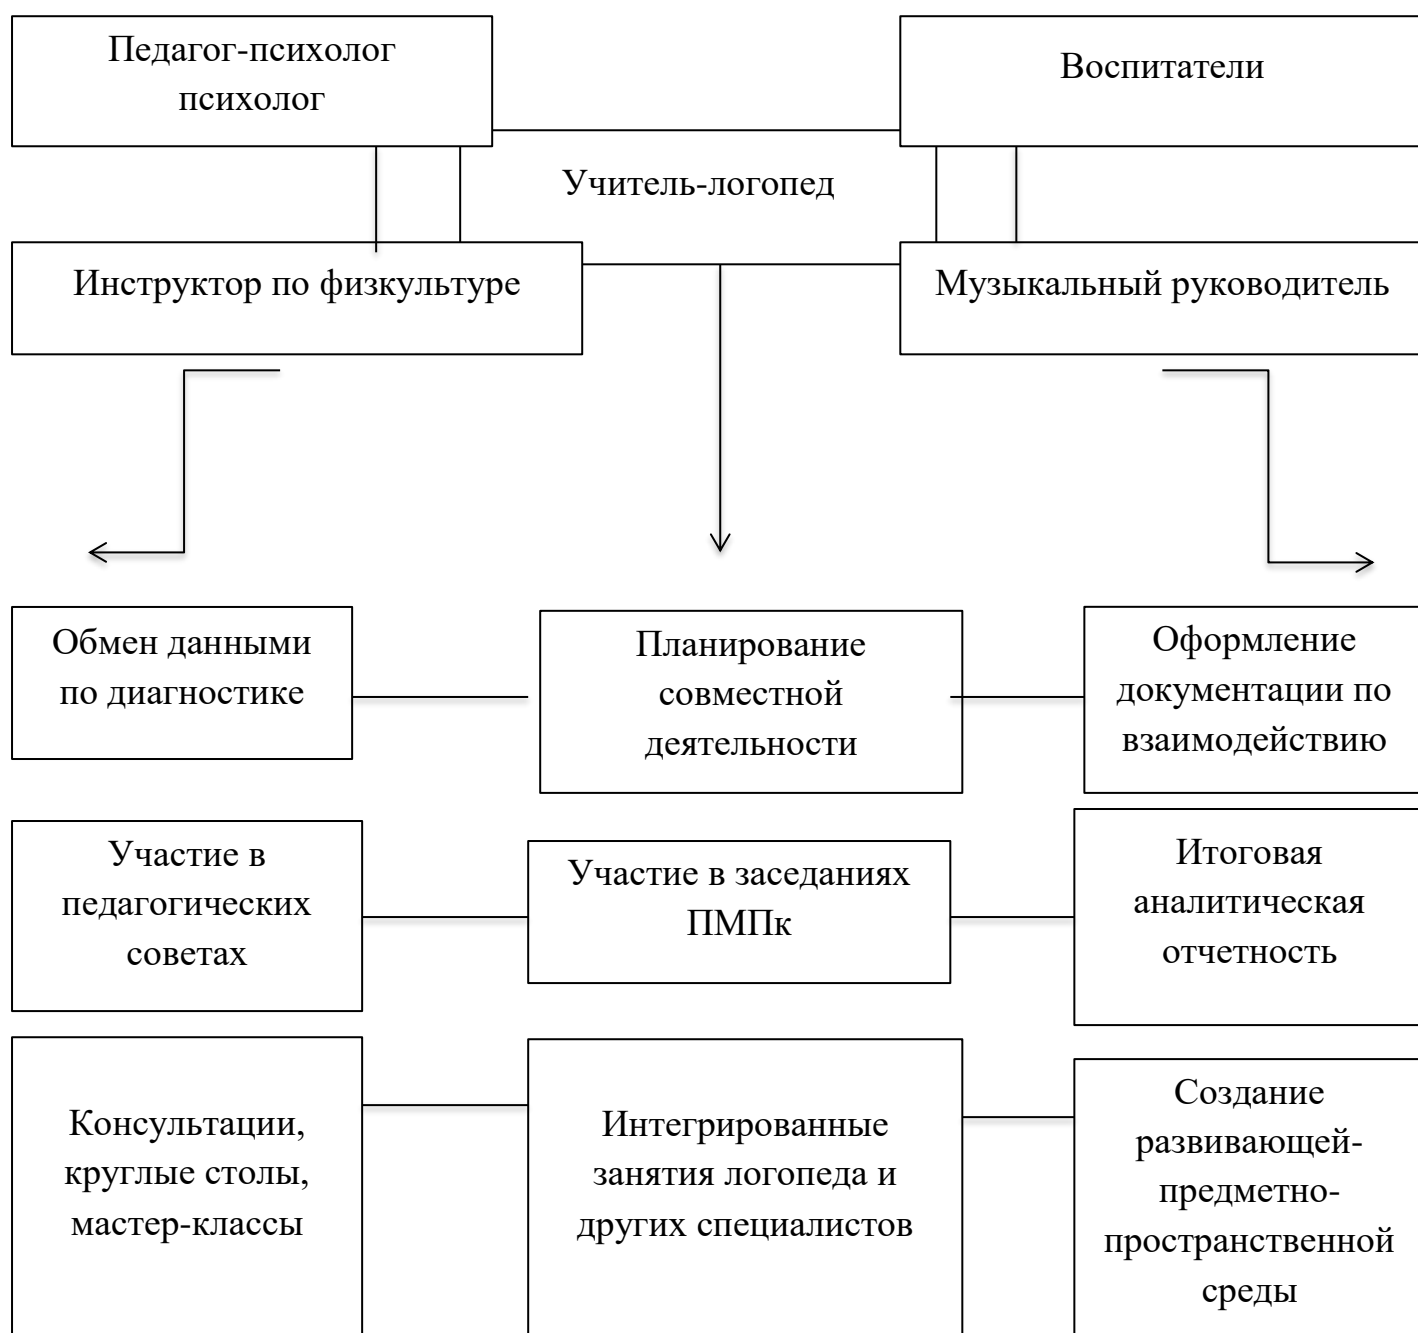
Педагог-психолог психолог

Воспитатели

Учитель-логопед

Инструктор по физкультуре

Музыкальный руководитель

Обмен данными по диагностике

Планирование совместной деятельности

Оформление документации по взаимодействию

Участие в педагогических советах

Участие в заседаниях ПМПк

Итоговая аналитическая отчетность

Консультации, круглые столы, мастер-классы

Интегрированные занятия логопеда и других специалистов

Создание развивающей-предметно-пространственной среды